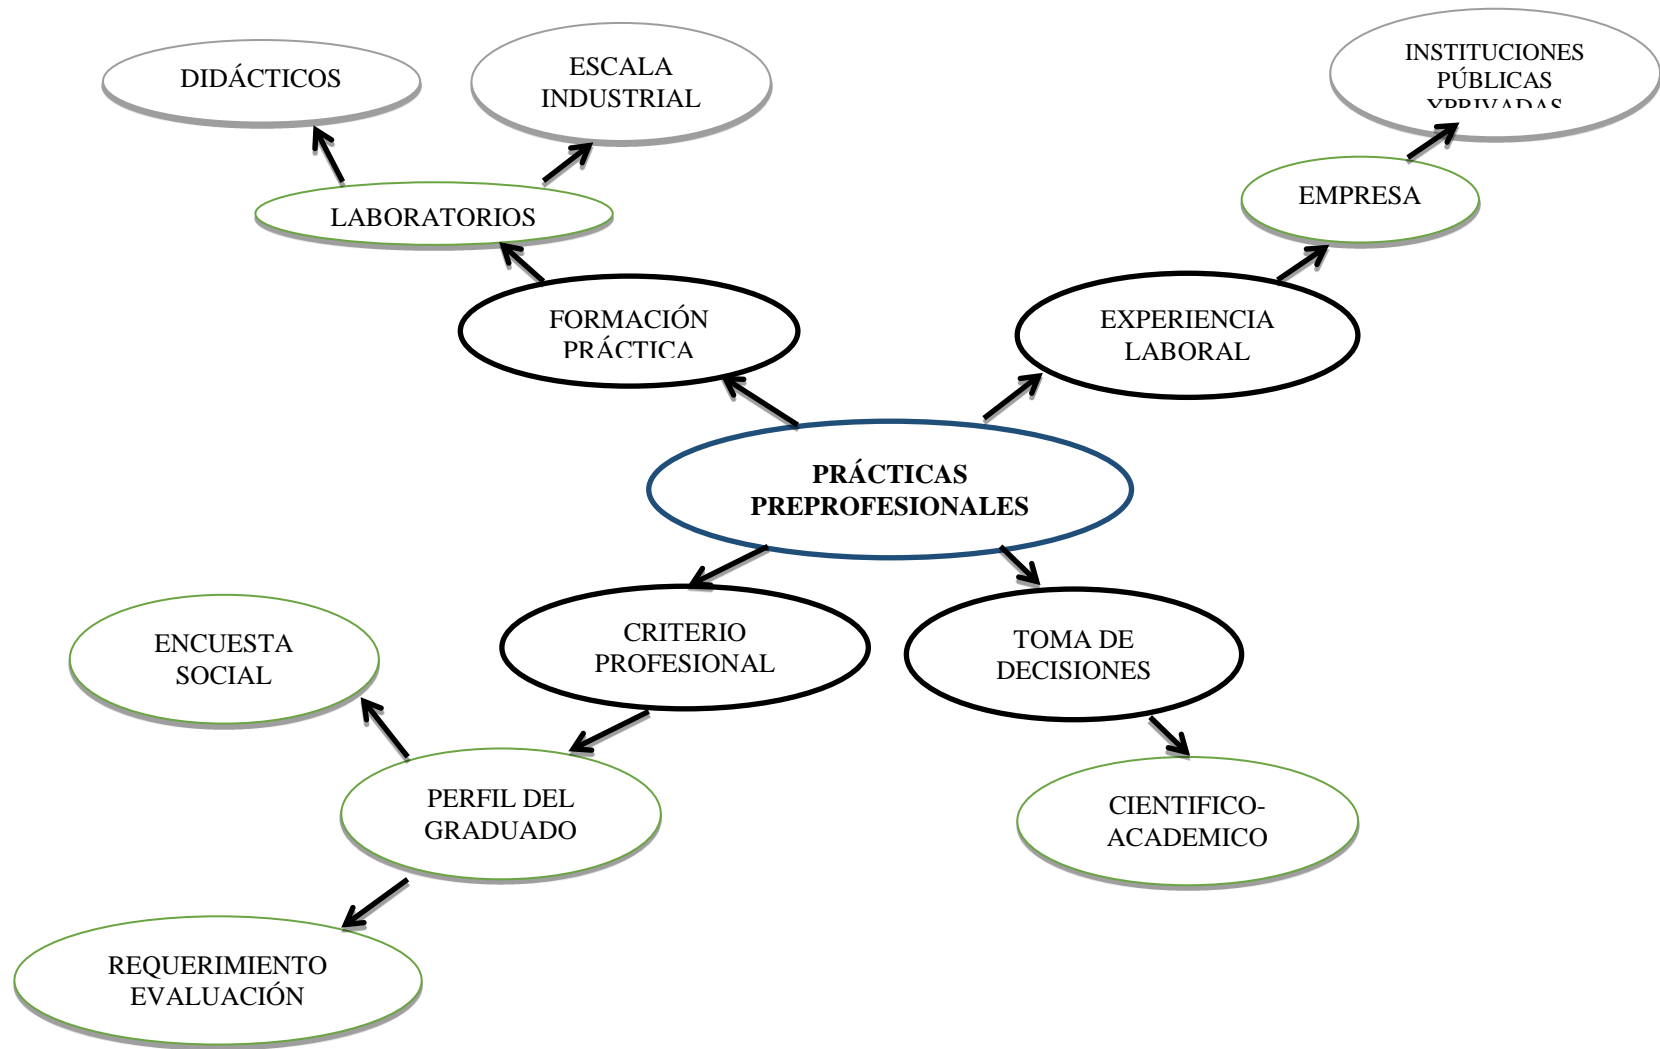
DIDÁCTICOS

ESCALA INDUSTRIAL

INSTITUCIONES PÚBLICAS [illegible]

LABORATORIOS

EMPRESA

FORMACIÓN PRÁCTICA

EXPERIENCIA LABORAL

PRÁCTICAS PREPROFESIONALES

CRITERIO PROFESIONAL

TOMA DE DECISIONES

ENCUESTA SOCIAL

PERFIL DEL GRADUADO

CIENTIFICO-ACADEMICO

REQUERIMIENTO EVALUACIÓN